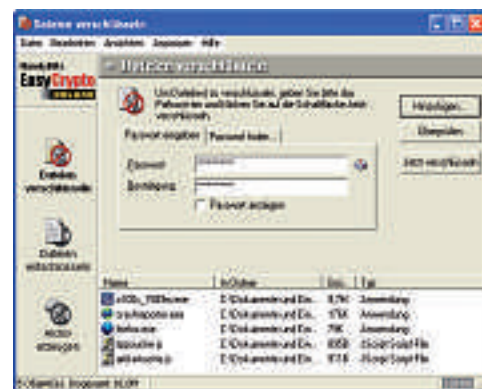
Dateien verschlüsseln

Datei Bearbeiten Ansichten Jugendam Hilfe

EasyCrypto

Dateien verschlüsseln

Um Dateien zu verschlüsseln, geben Sie bitte das Passwort ein und bestätigen Sie es. Auf die Schaltfläche Jetzt verschlüsseln.

Passwort eingeben | Passwort holen...

Passwort: *********

Bestätigung: *********

Passwort anzeigen

Hinzufügen...

Entfernen

Jetzt verschlüsseln

Dateien verschlüsseln

Dateien entschlüsseln

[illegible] erzeugen

| Name | In Ordner | Grö... | Typ |
|---|---|---|---|
| a100s_7000.exe | E:\Dokumente und Ein... | 8,7 KB | Anwendung |
| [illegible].exe | E:\Dokumente und Ein... | 17 KB | Anwendung |
| firefox.exe | E:\Dokumente und Ein... | 7 KB | Anwendung |
| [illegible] | E:\Dokumente und Ein... | 60 KB | JScript Script File |
| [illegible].js | E:\Dokumente und Ein... | 97 KB | JScript Script File |

5 Objekt(e) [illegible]